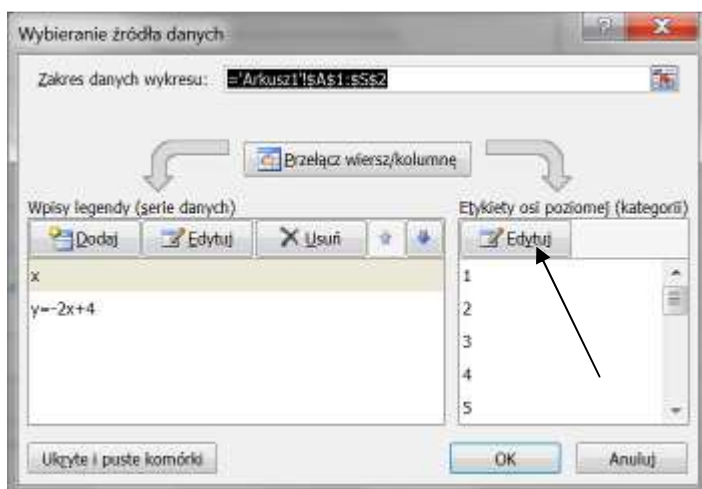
Wybieranie źródła danych

?

Zakres danych wykresu: ='Arkusz1'!$A$1:$S$2

Przełącz wiersz/kolumnę

Wpisy legendy (serie danych)

Dodaj

Edytuj

Usuń

x

y=-2x+4

Etykiety osi poziomej (kategorii)

Edytuj

1

2

3

4

5

Ukryte i puste komórki

OK

Anuluj